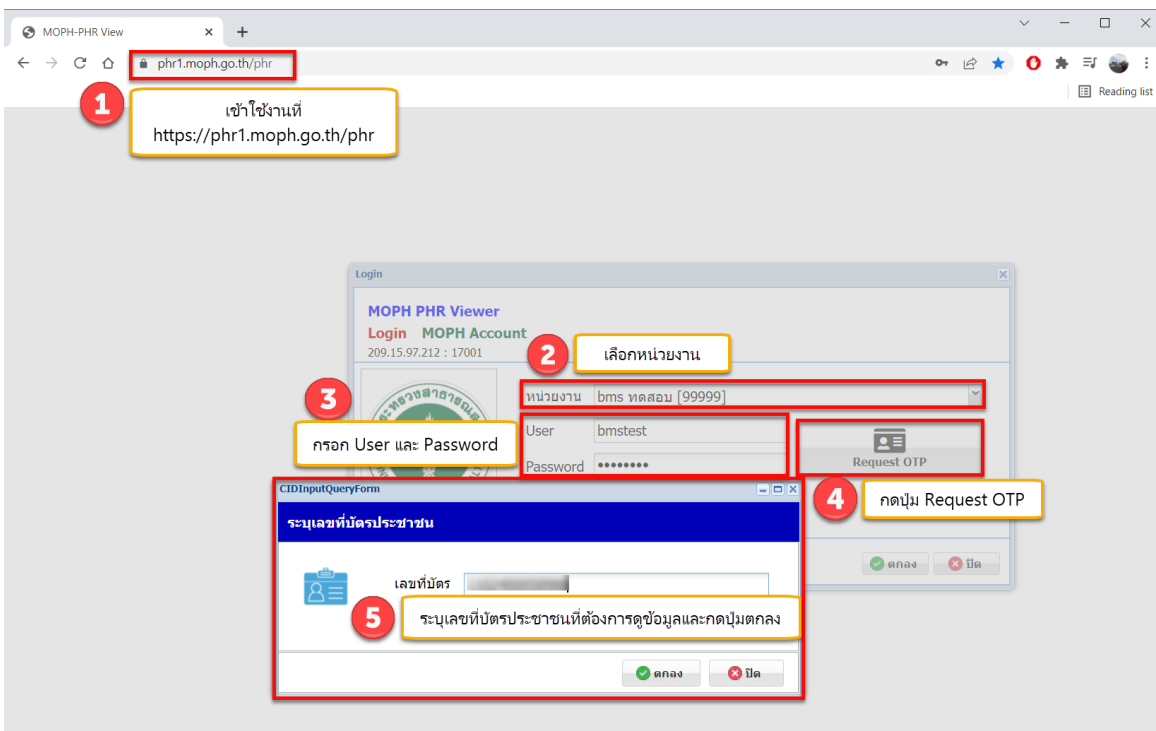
MOPH-PHR View ×

phr1.moph.go.th/phr

Reading list

1
เข้าใช้งานที่
https://phr1.moph.go.th/phr

Login

MOPH PHR Viewer
Login MOPH Account
209.15.97.212 : 17001

2
เลือกหน่วยงาน

หน่วยงาน bms ทดสอบ [99999]

3
กรอก User และ Password

User bmstest
Password ••••••••

Request OTP

4
กดปุ่ม Request OTP

ตกลง ปิด

CIDInputQueryForm

ระบุเลขที่บัตรประชาชน

เลขที่บัตร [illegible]

5
ระบุเลขที่บัตรประชาชนที่ต้องการดูข้อมูลและกดปุ่มตกลง

ตกลง ปิด